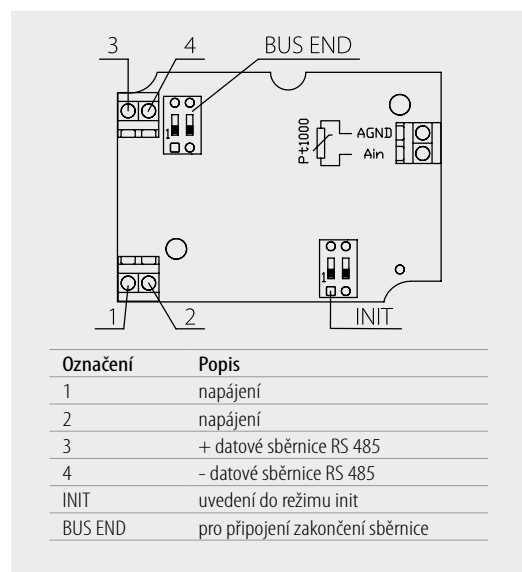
3 4 BUS END

1

Pt1000 AGND Ain

1

INIT

1 2

| Označení | Popis |
|---|---|
| 1 | napájení |
| 2 | napájení |
| 3 | + datové sběrnice RS 485 |
| 4 | - datové sběrnice RS 485 |
| INIT | uvedení do režimu init |
| BUS END | pro připojení zakončení sběrnice |